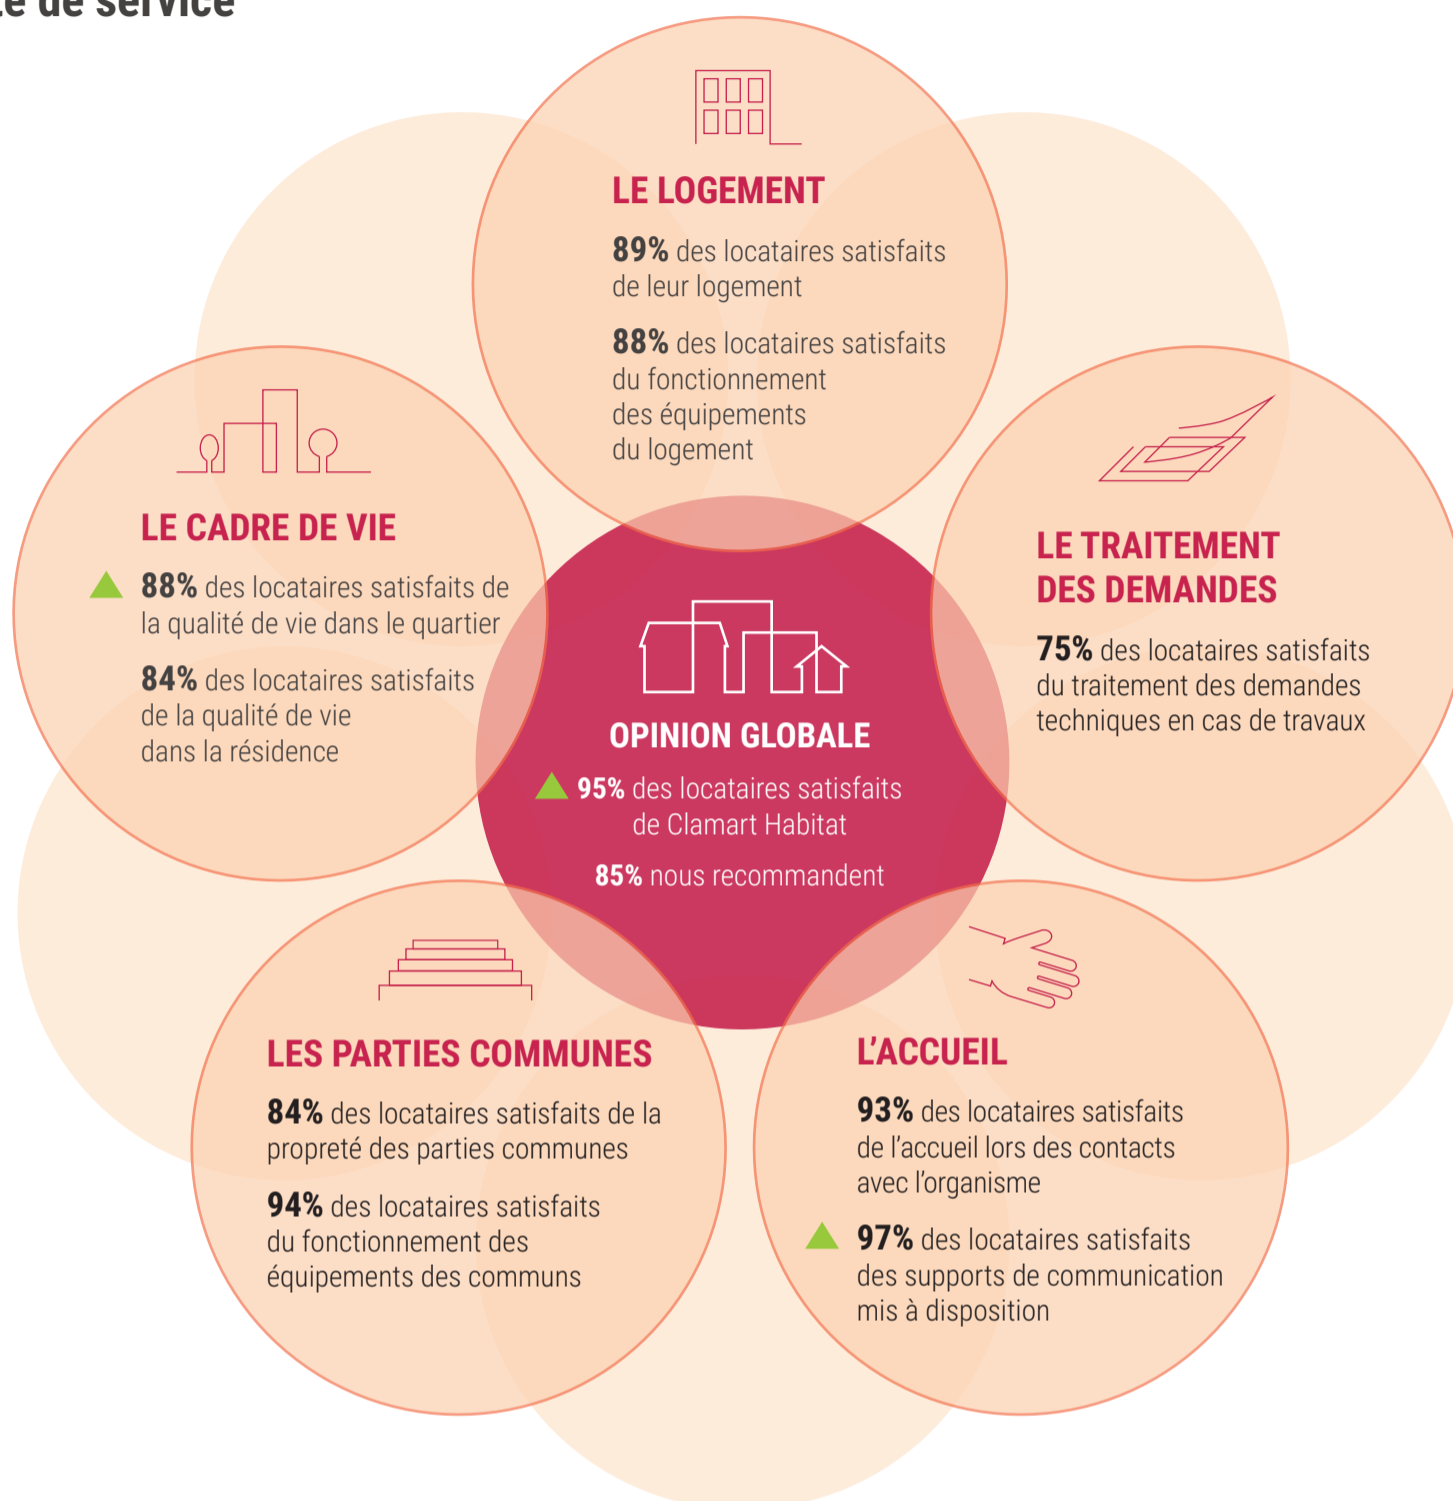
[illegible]e de service

LE LOGEMENT

89% des locataires satisfaits de leur logement

88% des locataires satisfaits du fonctionnement des équipements du logement

LE CADRE DE VIE

88% des locataires satisfaits de la qualité de vie dans le quartier

84% des locataires satisfaits de la qualité de vie dans la résidence

LE TRAITEMENT DES DEMANDES

75% des locataires satisfaits du traitement des demandes techniques en cas de travaux

OPINION GLOBALE

95% des locataires satisfaits de Clamart Habitat

85% nous recommandent

LES PARTIES COMMUNES

84% des locataires satisfaits de la propreté des parties communes

94% des locataires satisfaits du fonctionnement des équipements des communs

L'ACCUEIL

93% des locataires satisfaits de l'accueil lors des contacts avec l'organisme

97% des locataires satisfaits des supports de communication mis à disposition